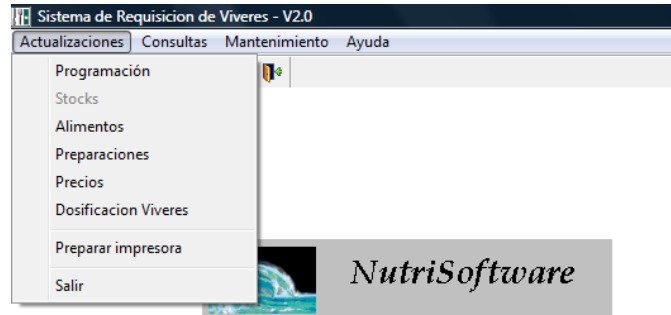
Sistema de Requisicion de Viveres - V2.0

Actualizaciones Consultas Mantenimiento Ayuda

Programación
Stocks
Alimentos
Preparaciones
Precios
Dosificacion Viveres
Preparar impresora
Salir

NutriSoftware